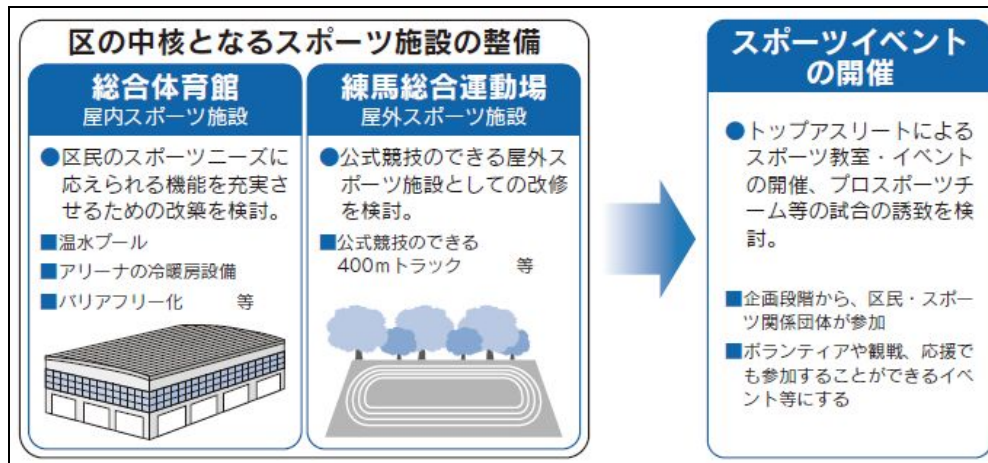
区の中核となるスポーツ施設の整備

総合体育館
屋内スポーツ施設

●区民のスポーツニーズに応えられる機能を充実させるための改築を検討。

■温水プール
■アリーナの冷暖房設備
■バリアフリー化　等

練馬総合運動場
屋外スポーツ施設

●公式競技のできる屋外スポーツ施設としての改修を検討。

■公式競技のできる400mトラック　等

スポーツイベントの開催

●トップアスリートによるスポーツ教室・イベントの開催、プロスポーツチーム等の試合の誘致を検討。

■企画段階から、区民・スポーツ関係団体が参加
■ボランティアや観戦、応援でも参加することができるイベント等にする